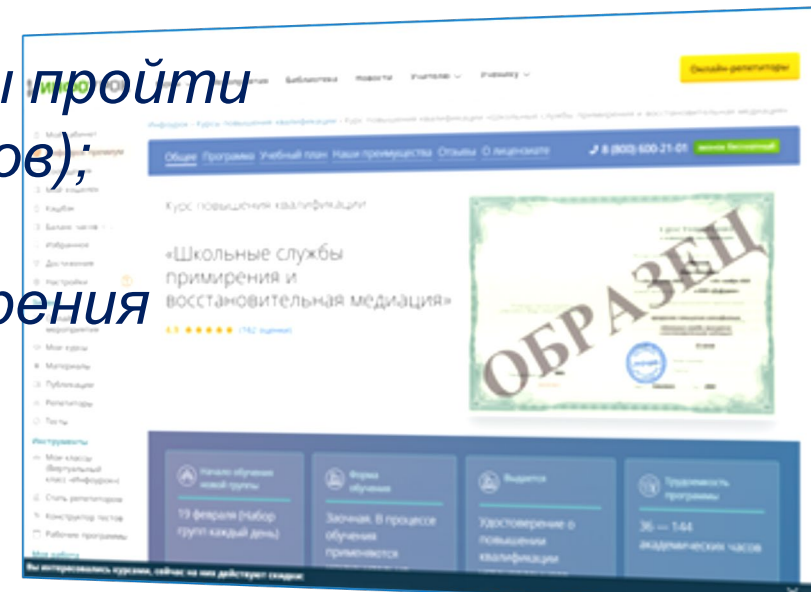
ы пройти
ов);
рения

Библиотека Новости Учителю Ученику Онлайн-репетиторы

Мой кабинет
Мои данные
Кешбэк
Баланс часов
Избранное
Достижения
Настройки
мероприятия
Мои курсы
Материалы
Публикации
Репетиторы
Тесты
Инструменты
Мои классы (Виртуальный класс «Инфоурок»)
Стать репетитором
Конструктор тестов
Рабочие программы

Инфоурок › Курсы повышения квалификации › Курс повышения квалификации «Школьные службы примирения и восстановительная медиация»

Общее Программа Учебный план Наши преимущества Отзывы О лицензиате 8 (800) 600-21-01 звонок бесплатный

Курс повышения квалификации

«Школьные службы примирения и восстановительная медиация»

4.9 ★★★★★ (742 оценки)

ОБРАЗЕЦ

Начало обучения новой группы
19 февраля (Набор групп каждый день)

Форма обучения
Заочная. В процессе обучения применяются

Выдается
Удостоверение о повышении квалификации

Трудоемкость программы
36 — 144 академических часов

Вы интересовались курсами, сейчас на них действует скидка: